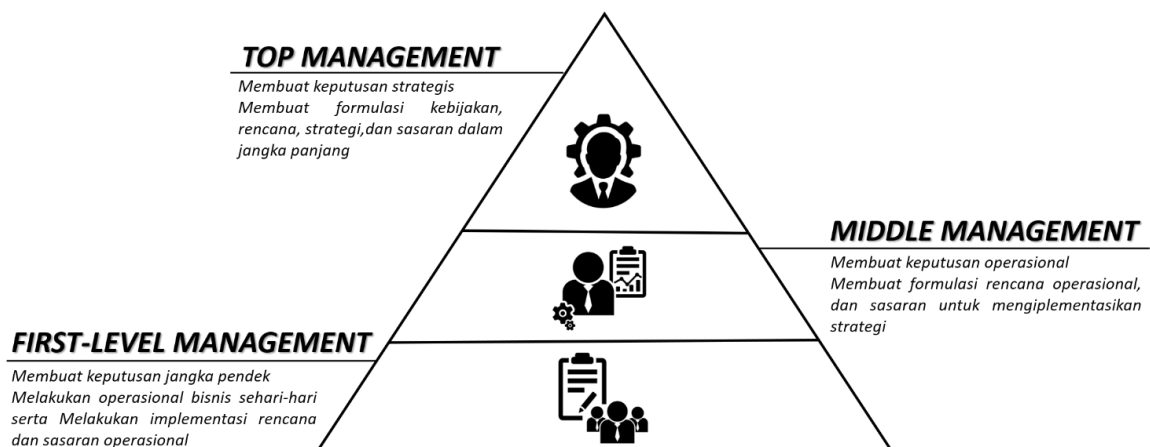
TOP MANAGEMENT

Membuat keputusan strategis
Membuat formulasi kebijakan, rencana, strategi,dan sasaran dalam jangka panjang

MIDDLE MANAGEMENT

Membuat keputusan operasional
Membuat formulasi rencana operasional, dan sasaran untuk mengiplementasikan strategi

FIRST-LEVEL MANAGEMENT

Membuat keputusan jangka pendek
Melakukan operasional bisnis sehari-hari serta Melakukan implementasi rencana dan sasaran operasional